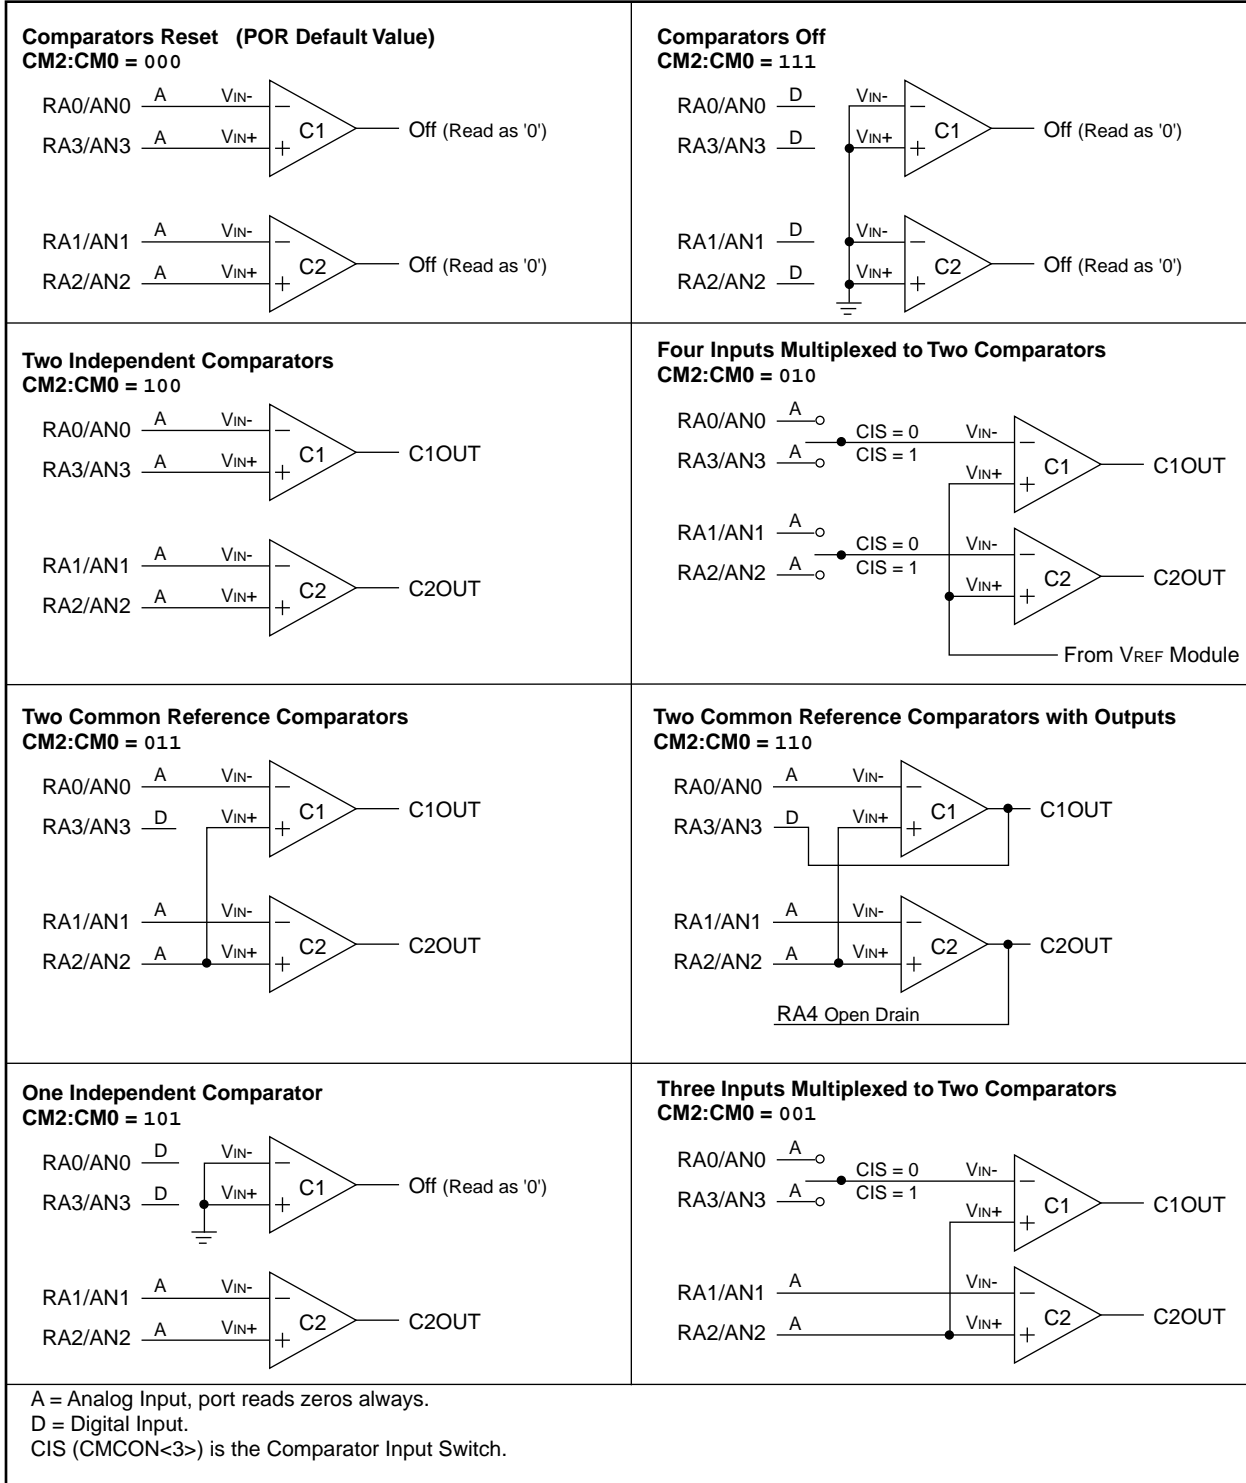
Comparators Reset (POR Default Value)
CM2:CM0 = 000

RA0/AN0 A VIN- − C1 Off (Read as '0')
RA3/AN3 A VIN+ +

RA1/AN1 A VIN- − C2 Off (Read as '0')
RA2/AN2 A VIN+ +

Comparators Off
CM2:CM0 = 111

RA0/AN0 D VIN- − C1 Off (Read as '0')
RA3/AN3 D VIN+ +

RA1/AN1 D VIN- − C2 Off (Read as '0')
RA2/AN2 D VIN+ +

Two Independent Comparators
CM2:CM0 = 100

RA0/AN0 A VIN- − C1 C1OUT
RA3/AN3 A VIN+ +

RA1/AN1 A VIN- − C2 C2OUT
RA2/AN2 A VIN+ +

Four Inputs Multiplexed to Two Comparators
CM2:CM0 = 010

RA0/AN0 A CIS = 0 VIN- − C1 C1OUT
RA3/AN3 A CIS = 1 VIN+ +

RA1/AN1 A CIS = 0 VIN- − C2 C2OUT
RA2/AN2 A CIS = 1 VIN+ +

From VREF Module

Two Common Reference Comparators
CM2:CM0 = 011

RA0/AN0 A VIN- − C1 C1OUT
RA3/AN3 D VIN+ +

RA1/AN1 A VIN- − C2 C2OUT
RA2/AN2 A VIN+ +

Two Common Reference Comparators with Outputs
CM2:CM0 = 110

RA0/AN0 A VIN- − C1 C1OUT
RA3/AN3 D VIN+ +

RA1/AN1 A VIN- − C2 C2OUT
RA2/AN2 A VIN+ +

RA4 Open Drain

One Independent Comparator
CM2:CM0 = 101

RA0/AN0 D VIN- − C1 Off (Read as '0')
RA3/AN3 D VIN+ +

RA1/AN1 A VIN- − C2 C2OUT
RA2/AN2 A VIN+ +

Three Inputs Multiplexed to Two Comparators
CM2:CM0 = 001

RA0/AN0 A CIS = 0 VIN- − C1 C1OUT
RA3/AN3 A CIS = 1 VIN+ +

RA1/AN1 A VIN- − C2 C2OUT
RA2/AN2 A VIN+ +

A = Analog Input, port reads zeros always.
D = Digital Input.
CIS (CMCON<3>) is the Comparator Input Switch.